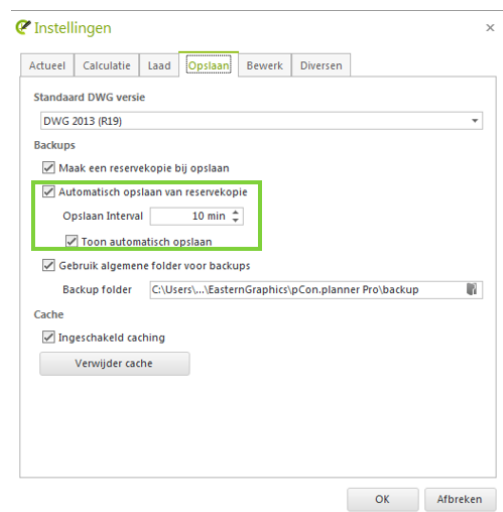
Instellingen
×
Actueel | Calculatie | Laad | Opslaan | Bewerk | Diversen

Standaard DWG versie
DWG 2013 (R19)

Backups
Maak een reservekopie bij opslaan
Automatisch opslaan van reservekopie
Opslaan Interval 10 min
Toon automatisch opslaan
Gebruik algemene folder voor backups
Backup folder C:\Users\...\EasternGraphics\pCon.planner Pro\backup

Cache
Ingeschakeld caching
Verwijder cache

OK
Afbreken